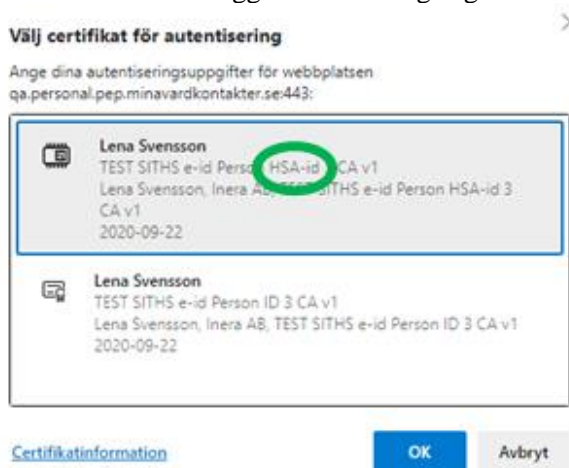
Välj certifikat för autentisering

Ange dina autentiseringsuppgifter för webbplatsen qa.personal.pep.minavardkontakter.se:443:

Lena Svensson
TEST SITHS e-id Person HSA-id 3 CA v1
Lena Svensson, Inera AB, TEST SITHS e-id Person HSA-id 3 CA v1
2020-09-22

Lena Svensson
TEST SITHS e-id Person ID 3 CA v1
Lena Svensson, Inera AB, TEST SITHS e-id Person ID 3 CA v1
2020-09-22

Certifikatinformation

OK

Avbryt